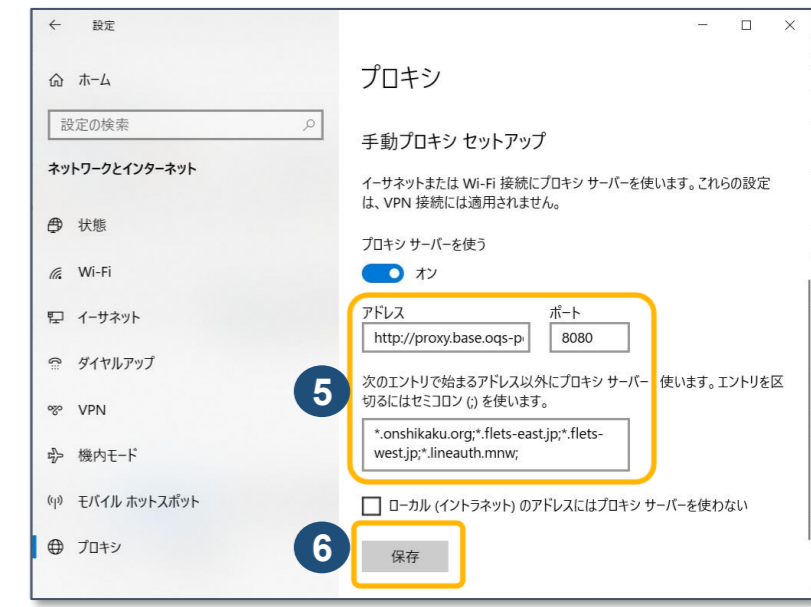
← 設定

ホーム

設定の検索

ネットワークとインターネット

状態

Wi-Fi

イーサネット

ダイヤルアップ

VPN

機内モード

モバイル ホットスポット

プロキシ

プロキシ

手動プロキシ セットアップ

イーサネットまたは Wi-Fi 接続にプロキシ サーバーを使います。これらの設定は、VPN 接続には適用されません。

プロキシ サーバーを使う

オン

アドレス

http://proxy.base.oqs-p

ポート

8080

5

次のエントリで始まるアドレス以外にプロキシ サーバー 使います。エントリを区切るにはセミコロン (;) を使います。

*.onshikaku.org;*.flets-east.jp;*.flets-west.jp;*.lineauth.mnw;

ローカル (イントラネット) のアドレスにはプロキシ サーバーを使わない

6

保存